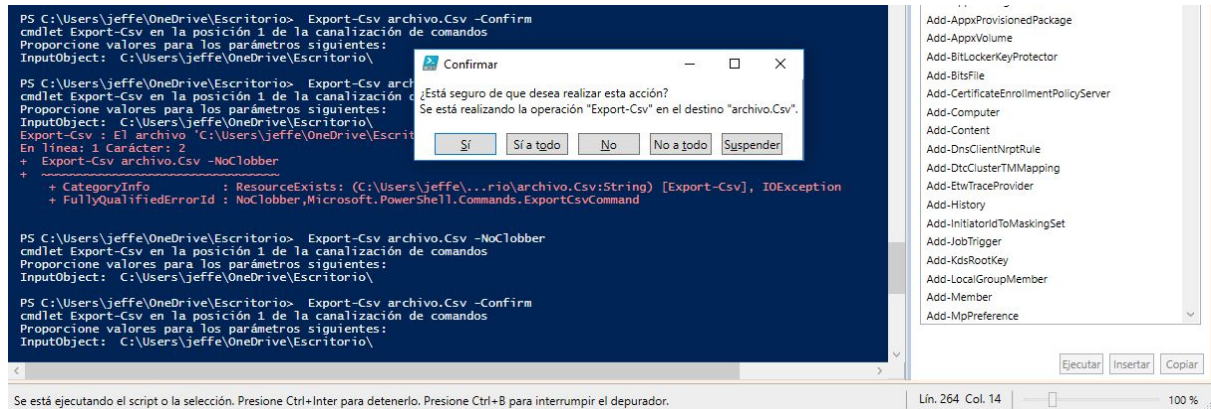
PS C:\Users\jeffe\OneDrive\Escritorio> Export-Csv archivo.Csv -Confirm
cmdlet Export-Csv en la posición 1 de la canalización de comandos
Proporcione valores para los parámetros siguientes:
InputObject: C:\Users\jeffe\OneDrive\Escritorio\

PS C:\Users\jeffe\OneDrive\Escritorio> Export-Csv arch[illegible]
cmdlet Export-Csv en la posición 1 de la canalización d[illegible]
Proporcione valores para los parámetros siguientes:
InputObject: C:\Users\jeffe\OneDrive\Escritorio\
Export-Csv : El archivo 'C:\Users\jeffe\OneDrive\Escrit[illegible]
En línea: 1 Carácter: 2
+ Export-Csv archivo.Csv -NoClobber
+ ~~~~~~~~~~~~~~~~~~~~~~~~~~~~~~~~~
    + CategoryInfo          : ResourceExists: (C:\Users\jeffe\...rio\archivo.Csv:String) [Export-Csv], IOException
    + FullyQualifiedErrorId : NoClobber,Microsoft.PowerShell.Commands.ExportCsvCommand

PS C:\Users\jeffe\OneDrive\Escritorio> Export-Csv archivo.Csv -NoClobber
cmdlet Export-Csv en la posición 1 de la canalización de comandos
Proporcione valores para los parámetros siguientes:
InputObject: C:\Users\jeffe\OneDrive\Escritorio\

PS C:\Users\jeffe\OneDrive\Escritorio> Export-Csv archivo.Csv -Confirm
cmdlet Export-Csv en la posición 1 de la canalización de comandos
Proporcione valores para los parámetros siguientes:
InputObject: C:\Users\jeffe\OneDrive\Escritorio\

Confirmar
¿Está seguro de que desea realizar esta acción?
Se está realizando la operación "Export-Csv" en el destino "archivo.Csv".
Sí | Sí a todo | No | No a todo | Suspender

Add-AppxProvisionedPackage
Add-AppxVolume
Add-BitLockerKeyProtector
Add-BitsFile
Add-CertificateEnrollmentPolicyServer
Add-Computer
Add-Content
Add-DnsClientNrptRule
Add-DtcClusterTMMapping
Add-EtwTraceProvider
Add-History
Add-InitiatorIdToMaskingSet
Add-JobTrigger
Add-KdsRootKey
Add-LocalGroupMember
Add-Member
Add-MpPreference

Ejecutar | Insertar | Copiar

Se está ejecutando el script o la selección. Presione Ctrl+Inter para detenerlo. Presione Ctrl+B para interrumpir el depurador.
Lín. 264 Col. 14
100 %